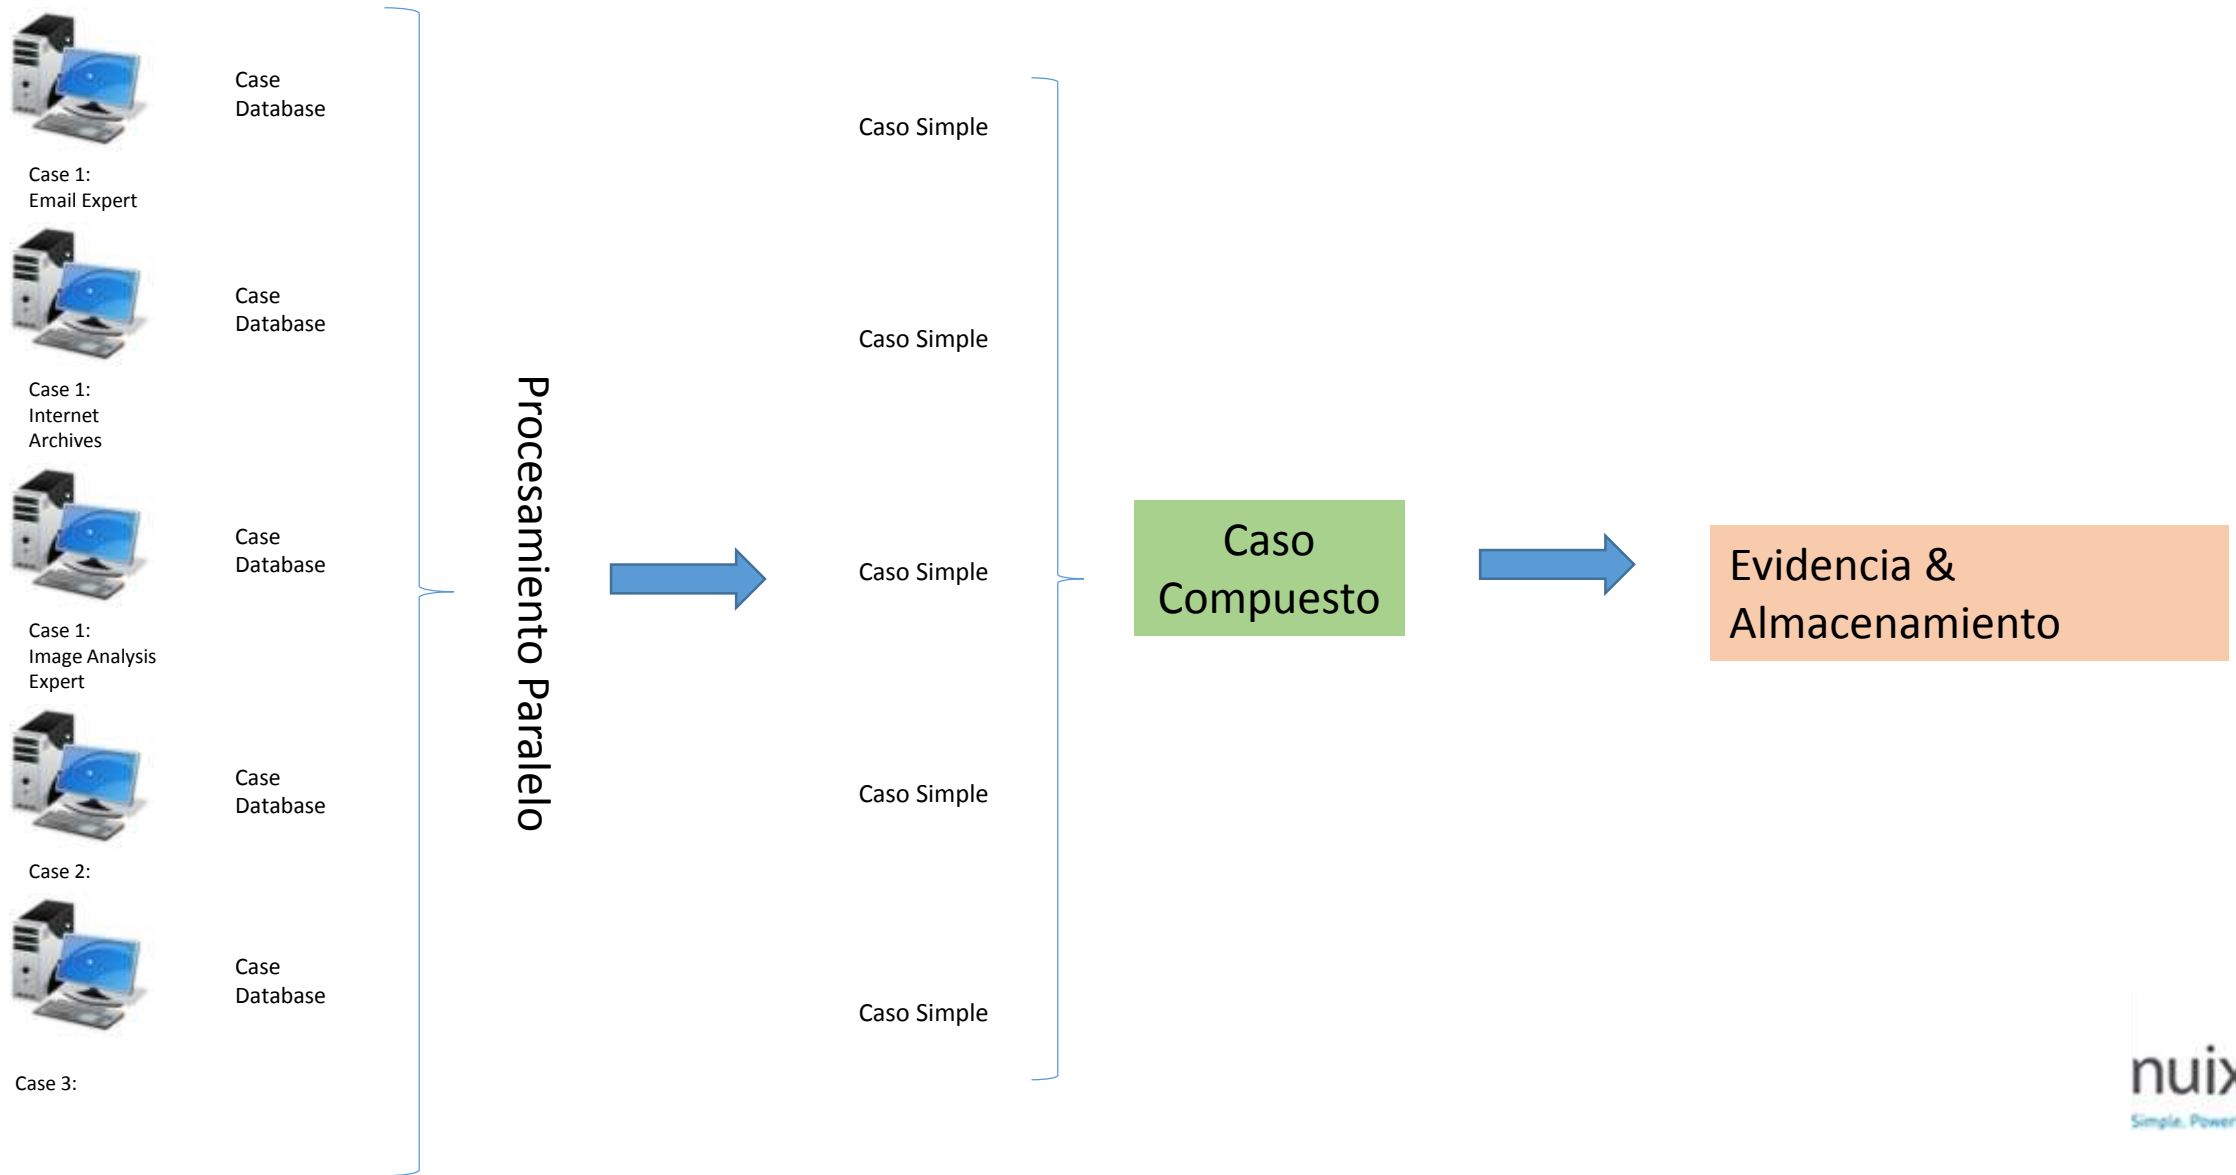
Case Database

Case 1: Email Expert

Case Database

Case 1: Internet Archives

Case Database

Case 1: Image Analysis Expert

Case Database

Case 2:

Case Database

Case 3:

Procesamiento Paralelo

Caso Simple

Caso Simple

Caso Simple

Caso Simple

Caso Simple

Caso Compuesto

Evidencia & Almacenamiento

nuix
Simple. Power